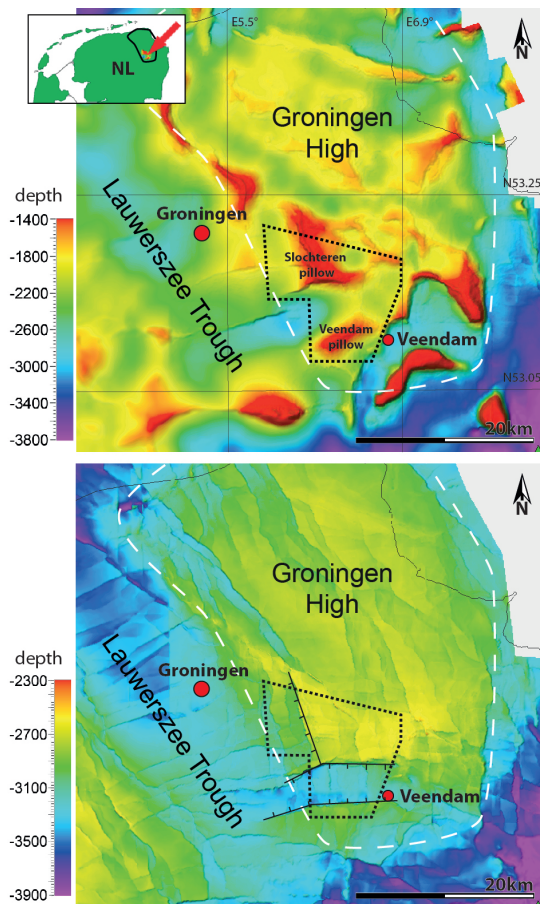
NL

E5.5°

E6.9°

N

Groningen High

N53.25

depth

-1400

-1800

-2200

-2600

-3000

-3400

-3800

Lauwerszee Trough

Groningen

Slochteren pillow

Veendam pillow

Veendam

N53.05

20km

N

Groningen High

depth

-2300

-2700

-3100

-3500

-3900

Lauwerszee Trough

Groningen

Veendam

20km